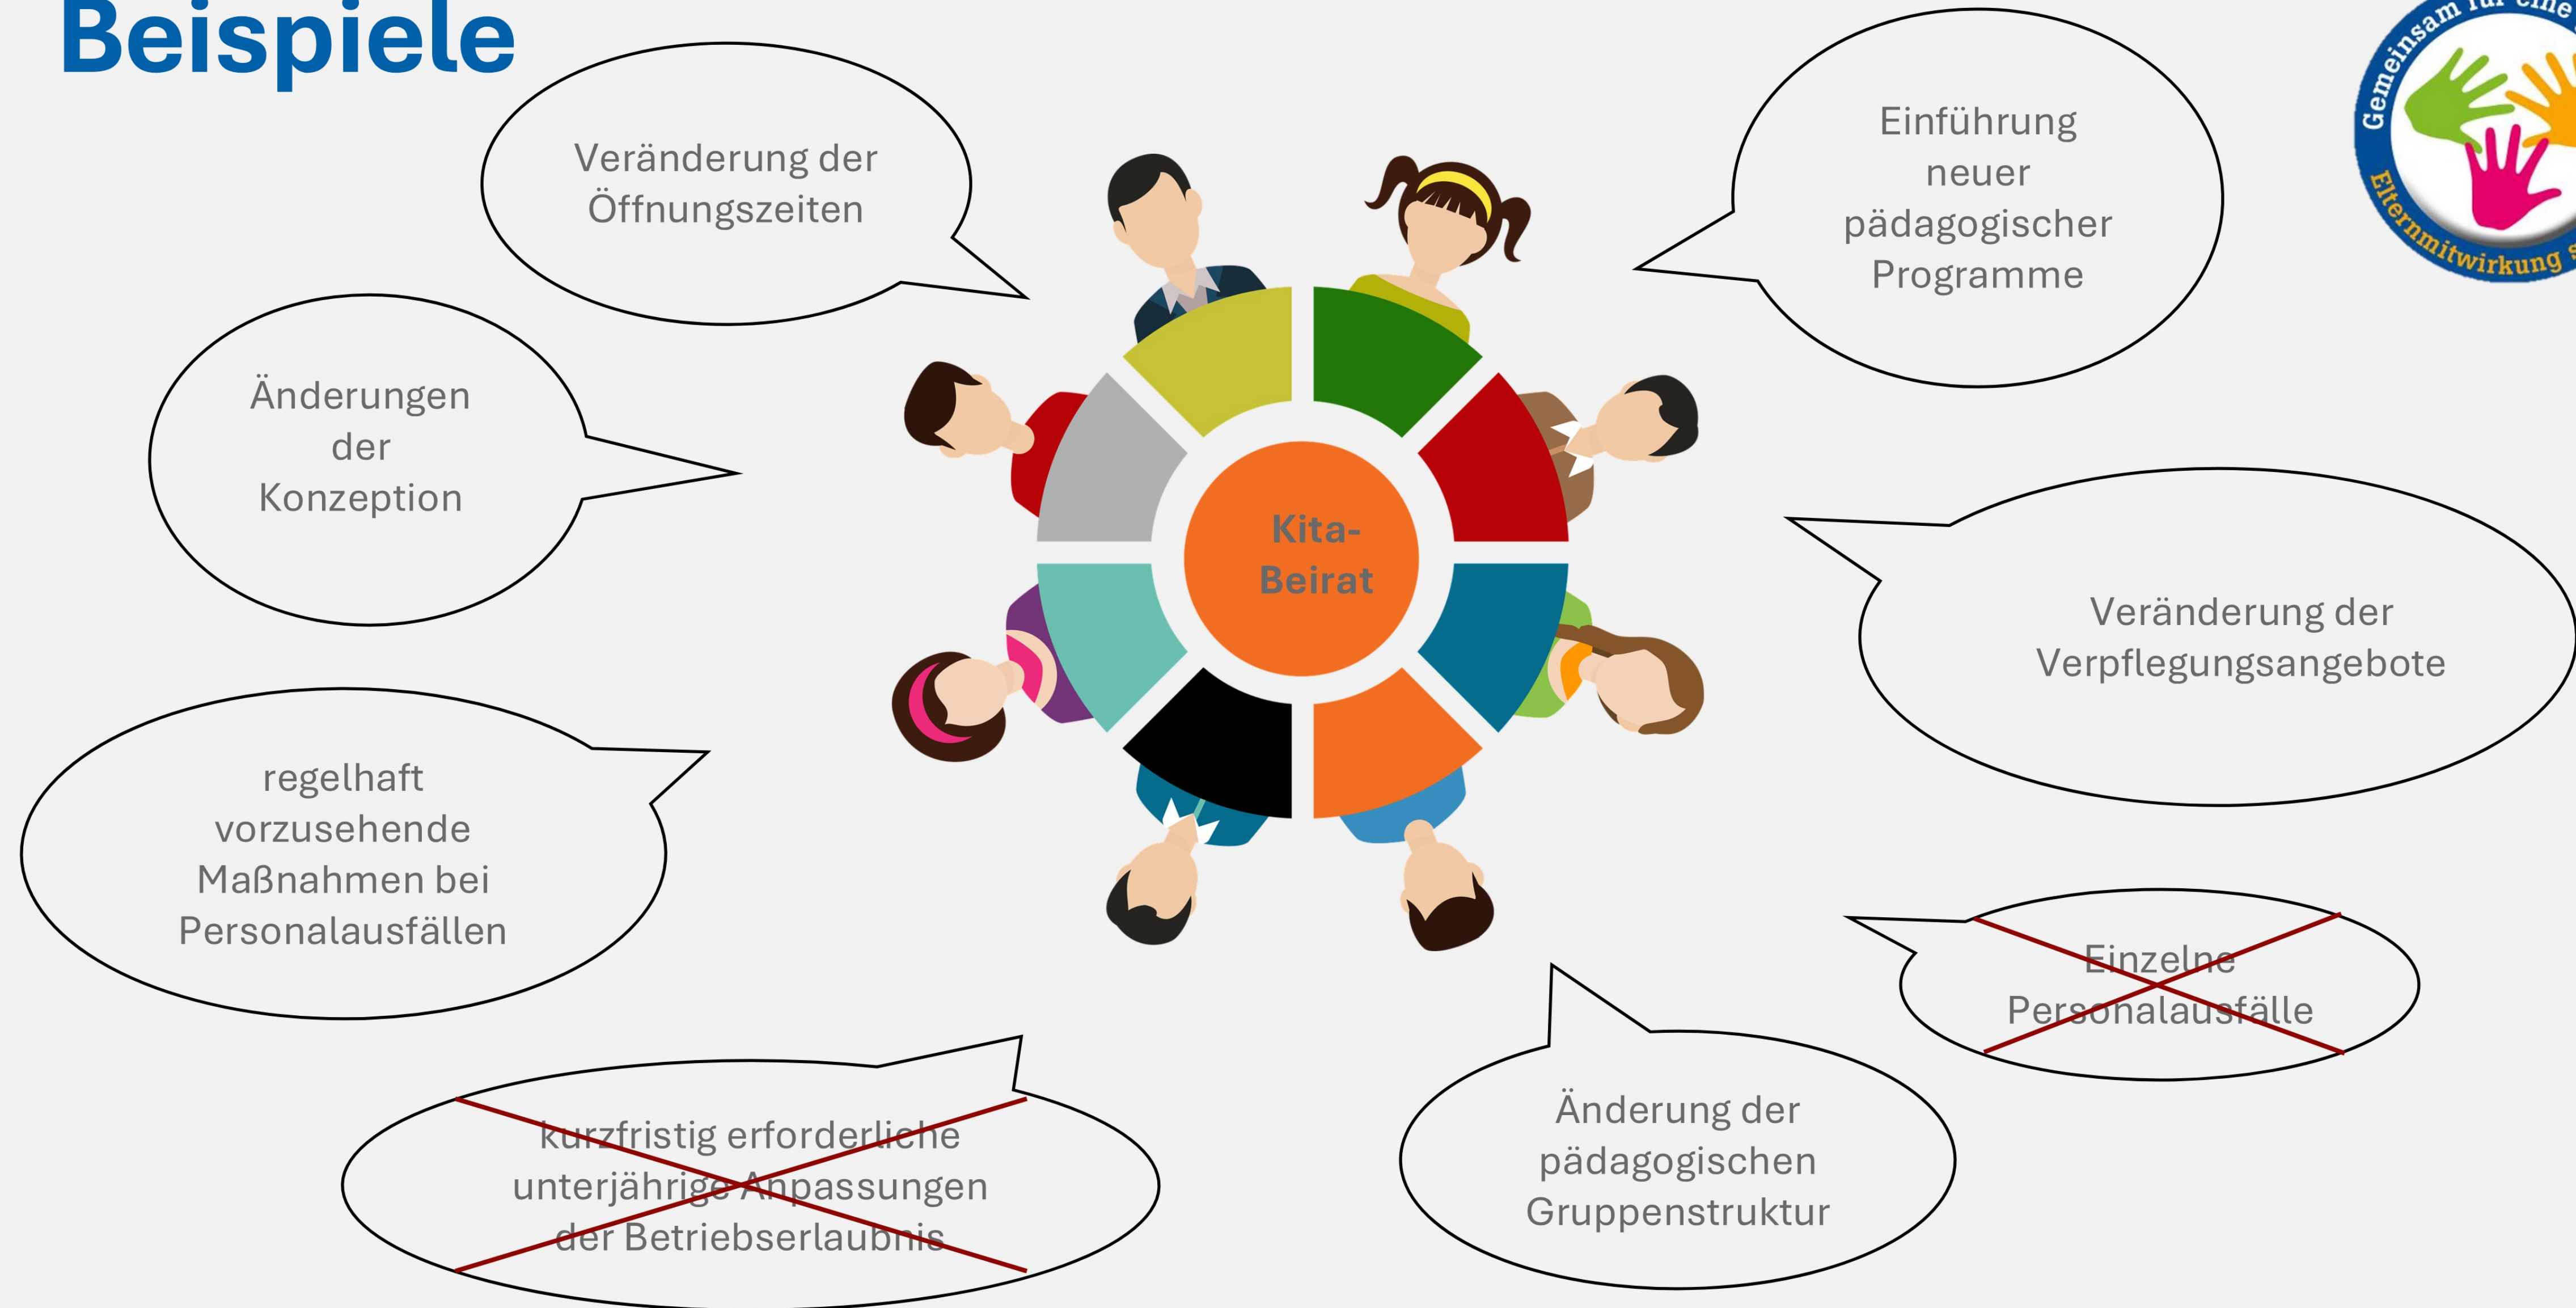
Beispiele

Veränderung der Öffnungszeiten

Einführung neuer pädagogischer Programme

Gemeinsam für eine Elternmitwirkung

Änderungen der Konzeption

Kita-Beirat

Veränderung der Verpflegungsangebote

regelhaft vorzusehende Maßnahmen bei Personalausfällen

Einzelne Personalausfälle

Änderung der pädagogischen Gruppenstruktur

kurzfristig erforderliche unterjährige Anpassungen der Betriebserlaubnis